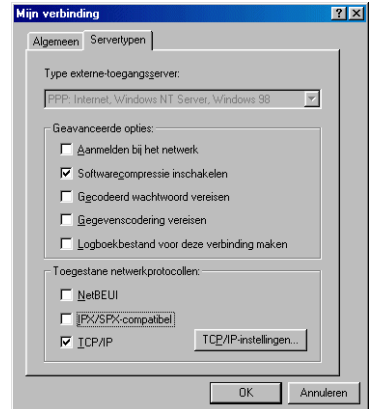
Mijn verbinding

?

X

Algemeen

Servertypen

Type externe-toegangsserver:

PPP: Internet, Windows NT Server, Windows 98

Geavanceerde opties:

Aanmelden bij het netwerk

Softwarecompressie inschakelen

Gecodeerd wachtwoord vereisen

Gegevenscodering vereisen

Logboekbestand voor deze verbinding maken

Toegestane netwerkprotocollen:

NetBEUI

IPX/SPX-compatibel

TCP/IP

TCP/IP-instellingen...

OK

Annuleren